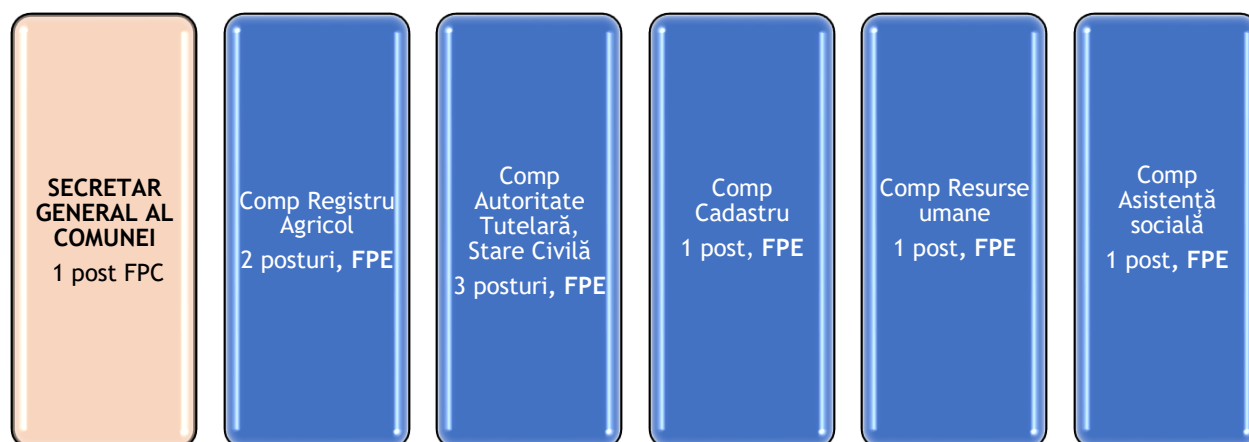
SECRETAR GENERAL AL COMUNEI
1 post FPC

Comp Registru Agricol
2 posturi, FPE

Comp Autoritate Tutelară, Stare Civilă
3 posturi, FPE

Comp Cadastru
1 post, FPE

Comp Resurse umane
1 post, FPE

Comp Asistență socială
1 post, FPE